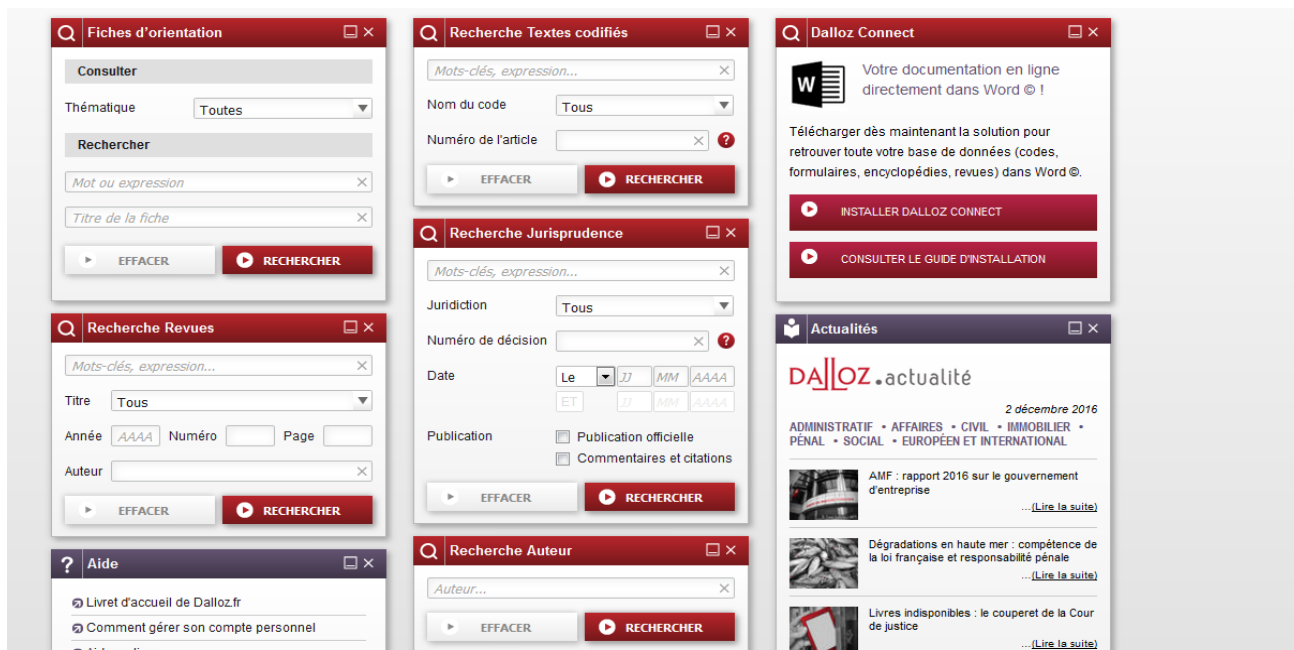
Fiches d'orientation

Consulter

Thématique Toutes

Rechercher

Mot ou expression

Titre de la fiche

EFFACER RECHERCHER

Recherche Revues

Mots-clés, expression...

Titre Tous

Année AAAA Numéro Page

Auteur

EFFACER RECHERCHER

Aide

Livret d'accueil de Dalloz.fr

Comment gérer son compte personnel

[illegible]

Recherche Textes codifiés

Mots-clés, expression...

Nom du code Tous

Numéro de l'article

EFFACER RECHERCHER

Recherche Jurisprudence

Mots-clés, expression...

Juridiction Tous

Numéro de décision

Date Le JJ MM AAAA
ET JJ MM AAAA

Publication Publication officielle
Commentaires et citations

EFFACER RECHERCHER

Recherche Auteur

Auteur...

EFFACER RECHERCHER

Dalloz Connect

Votre documentation en ligne directement dans Word © !

Télécharger dès maintenant la solution pour retrouver toute votre base de données (codes, formulaires, encyclopédies, revues) dans Word ©.

INSTALLER DALLOZ CONNECT

CONSULTER LE GUIDE D'INSTALLATION

Actualités

DALLOZ.actualité

2 décembre 2016

ADMINISTRATIF • AFFAIRES • CIVIL • IMMOBILIER • PÉNAL • SOCIAL • EUROPÉEN ET INTERNATIONAL

AMF : rapport 2016 sur le gouvernement d'entreprise
...(Lire la suite)

Dégradations en haute mer : compétence de la loi française et responsabilité pénale
...(Lire la suite)

Livres indisponibles : le couperet de la Cour de justice
...(Lire la suite)